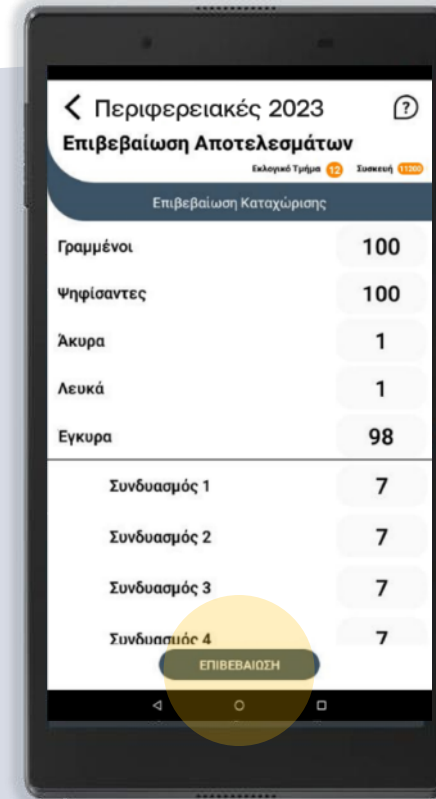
Περιφερειακές 2023

Επιβεβαίωση Αποτελεσμάτων

Εκλογικό Τμήμα 12 Συσκευή 11300

Επιβεβαίωση Καταχώρισης

| | |
|---|---|
| Γραμμένοι | 100 |
| Ψηφίσαντες | 100 |
| Άκυρα | 1 |
| Λευκά | 1 |
| Εγκυρα | 98 |
| Συνδυασμός 1 | 7 |
| Συνδυασμός 2 | 7 |
| Συνδυασμός 3 | 7 |
| Συνδυασμός 4 | 7 |

ΕΠΙΒΕΒΑΙΩΣΗ